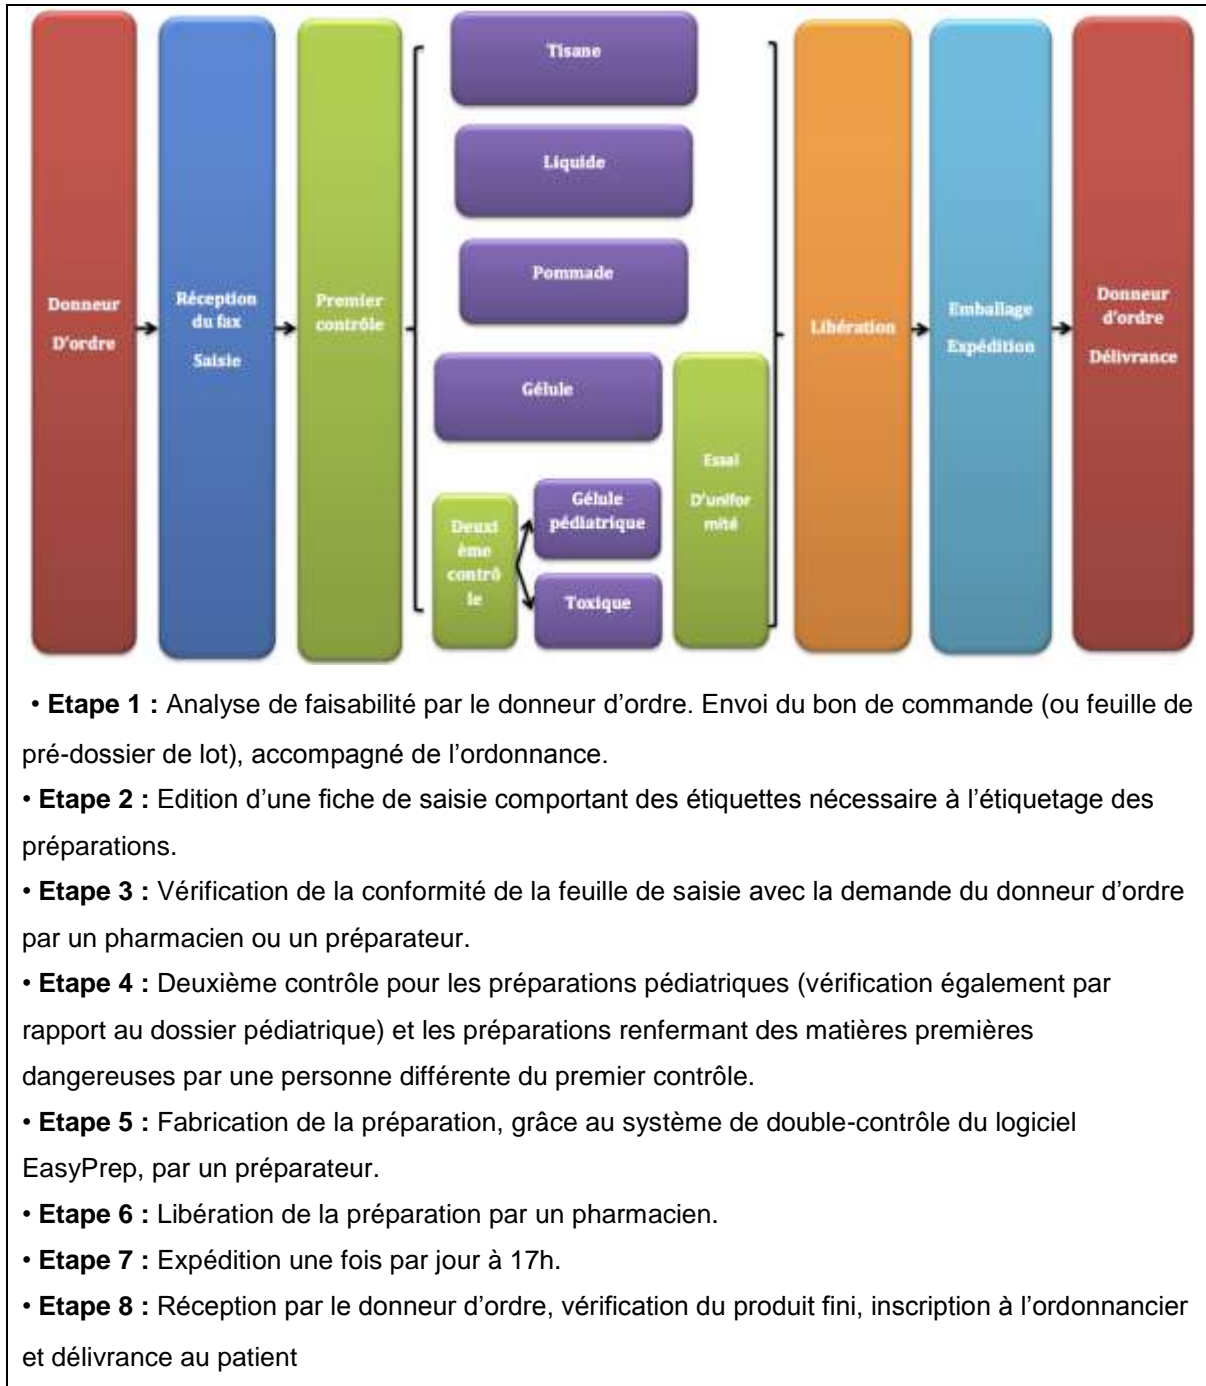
Donneur D'ordre

Réception du fax Saisie

Premier contrôle

Tisane

Liquide

Pommade

Gélule

Deuxième contrôle

Gélule pédiatrique

Toxique

Essai D'uniformité

Libération

Emballage Expédition

Donneur d'ordre Délivrance

• **Etape 1 :** Analyse de faisabilité par le donneur d'ordre. Envoi du bon de commande (ou feuille de pré-dossier de lot), accompagné de l'ordonnance.

• **Etape 2 :** Edition d'une fiche de saisie comportant des étiquettes nécessaire à l'étiquetage des préparations.

• **Etape 3 :** Vérification de la conformité de la feuille de saisie avec la demande du donneur d'ordre par un pharmacien ou un préparateur.

• **Etape 4 :** Deuxième contrôle pour les préparations pédiatriques (vérification également par rapport au dossier pédiatrique) et les préparations renfermant des matières premières dangereuses par une personne différente du premier contrôle.

• **Etape 5 :** Fabrication de la préparation, grâce au système de double-contrôle du logiciel EasyPrep, par un préparateur.

• **Etape 6 :** Libération de la préparation par un pharmacien.

• **Etape 7 :** Expédition une fois par jour à 17h.

• **Etape 8 :** Réception par le donneur d'ordre, vérification du produit fini, inscription à l'ordonnancier et délivrance au patient